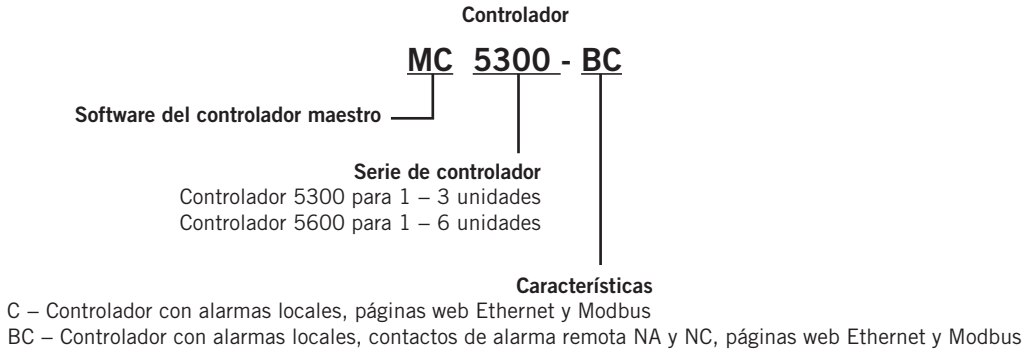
Controlador

MC 5300 - BC

Software del controlador maestro

Serie de controlador
Controlador 5300 para 1 – 3 unidades
Controlador 5600 para 1 – 6 unidades

Características
C – Controlador con alarmas locales, páginas web Ethernet y Modbus
BC – Controlador con alarmas locales, contactos de alarma remota NA y NC, páginas web Ethernet y Modbus